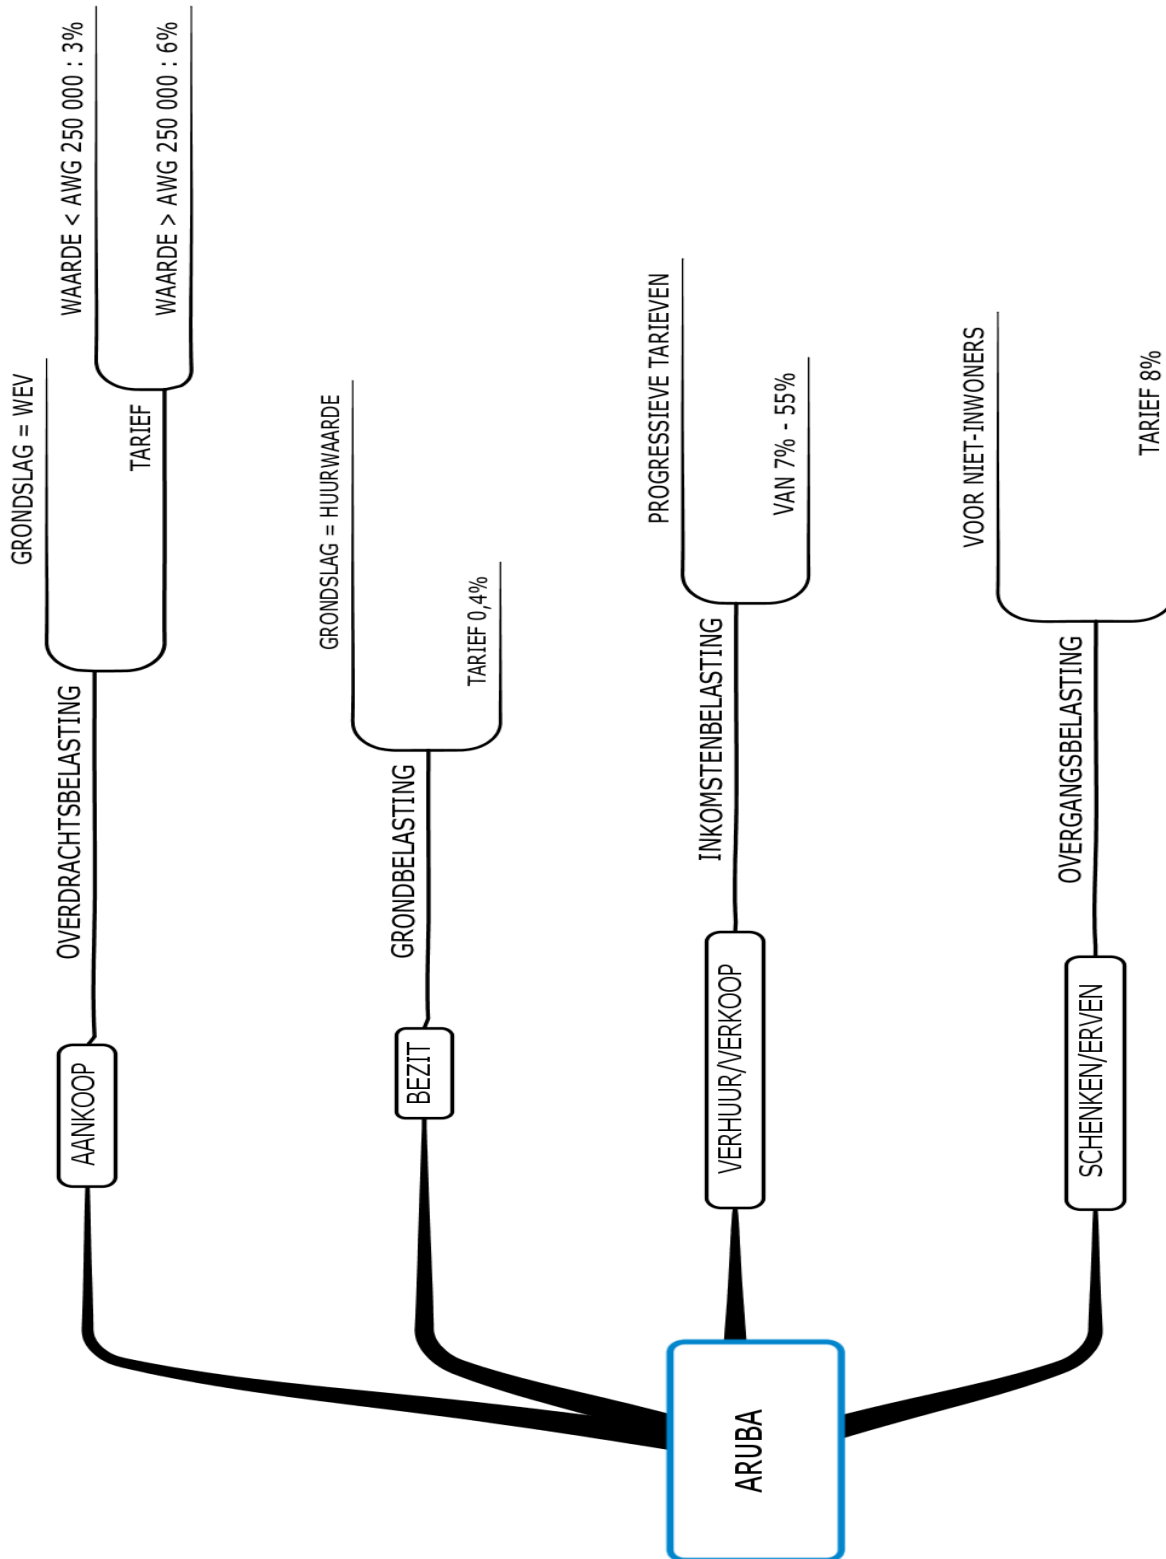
ARUBA

AANKOOP

OVERDRACHTSBELASTING

GRONDSLAG = WEV

TARIEF

WAARDE < AWG 250 000 : 3%

WAARDE > AWG 250 000 : 6%

BEZIT

GRONDBELASTING

GRONDSLAG = HUURWAARDE

TARIEF 0,4%

VERHUUR/VERKOOP

INKOMSTENBELASTING

PROGRESSIEVE TARIEVEN

VAN 7% - 55%

SCHENKEN/ERVEN

OVERGANGSBELASTING

VOOR NIET-INWONERS

TARIEF 8%